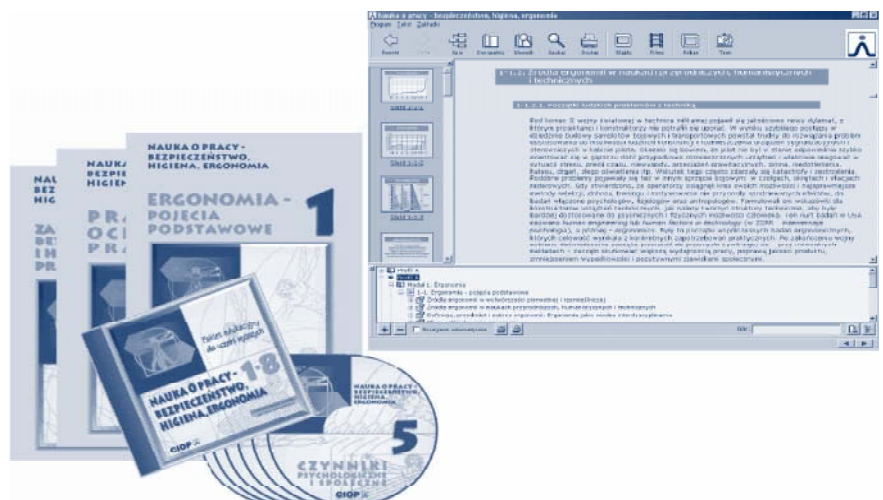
NAUKA O PRACY - BEZPIECZEŃSTWO, HIGIENA, ERGONOMIA

ERGONOMIA - POJĘCIA PODSTAWOWE

1

NAUKA O PRACY - BEZPIECZEŃSTWO, HIGIENA

PRA OCH

ZA BE HI PR

Pakiet edukacyjny dla uczelni wyższych

NAUKA O PRACY - BEZPIECZEŃSTWO, HIGIENA, ERGONOMIA

1-8

NAUKA O PRACY - BEZPIECZEŃSTWO, HIGIENA, ERGONOMIA

5

CZYNNIKI PSYCHOLOGICZNE I SPOŁECZNE

CIOP

CIOP

Nauka o pracy - bezpieczeństwo, higiena, ergonomia

Program Tekst Zakładki

Powrót Dalej Spis Zawartość Słownik Szukaj Drukuj Media Filmy Ankiet Test

1-1.2. Źródła ergonomii w naukach przyrodniczych, humanistycznych i technicznych

1-1.2.1. Początki badań podstawowych techniki

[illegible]

Moduł 1. Ergonomia
1-1. Ergonomia - pojęcia podstawowe
Źródła ergonomii w wytwórczości pierwotnej i rzemieślniczej
Źródła ergonomii w naukach przyrodniczych, humanistycznych i technicznych
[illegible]

Filtr: